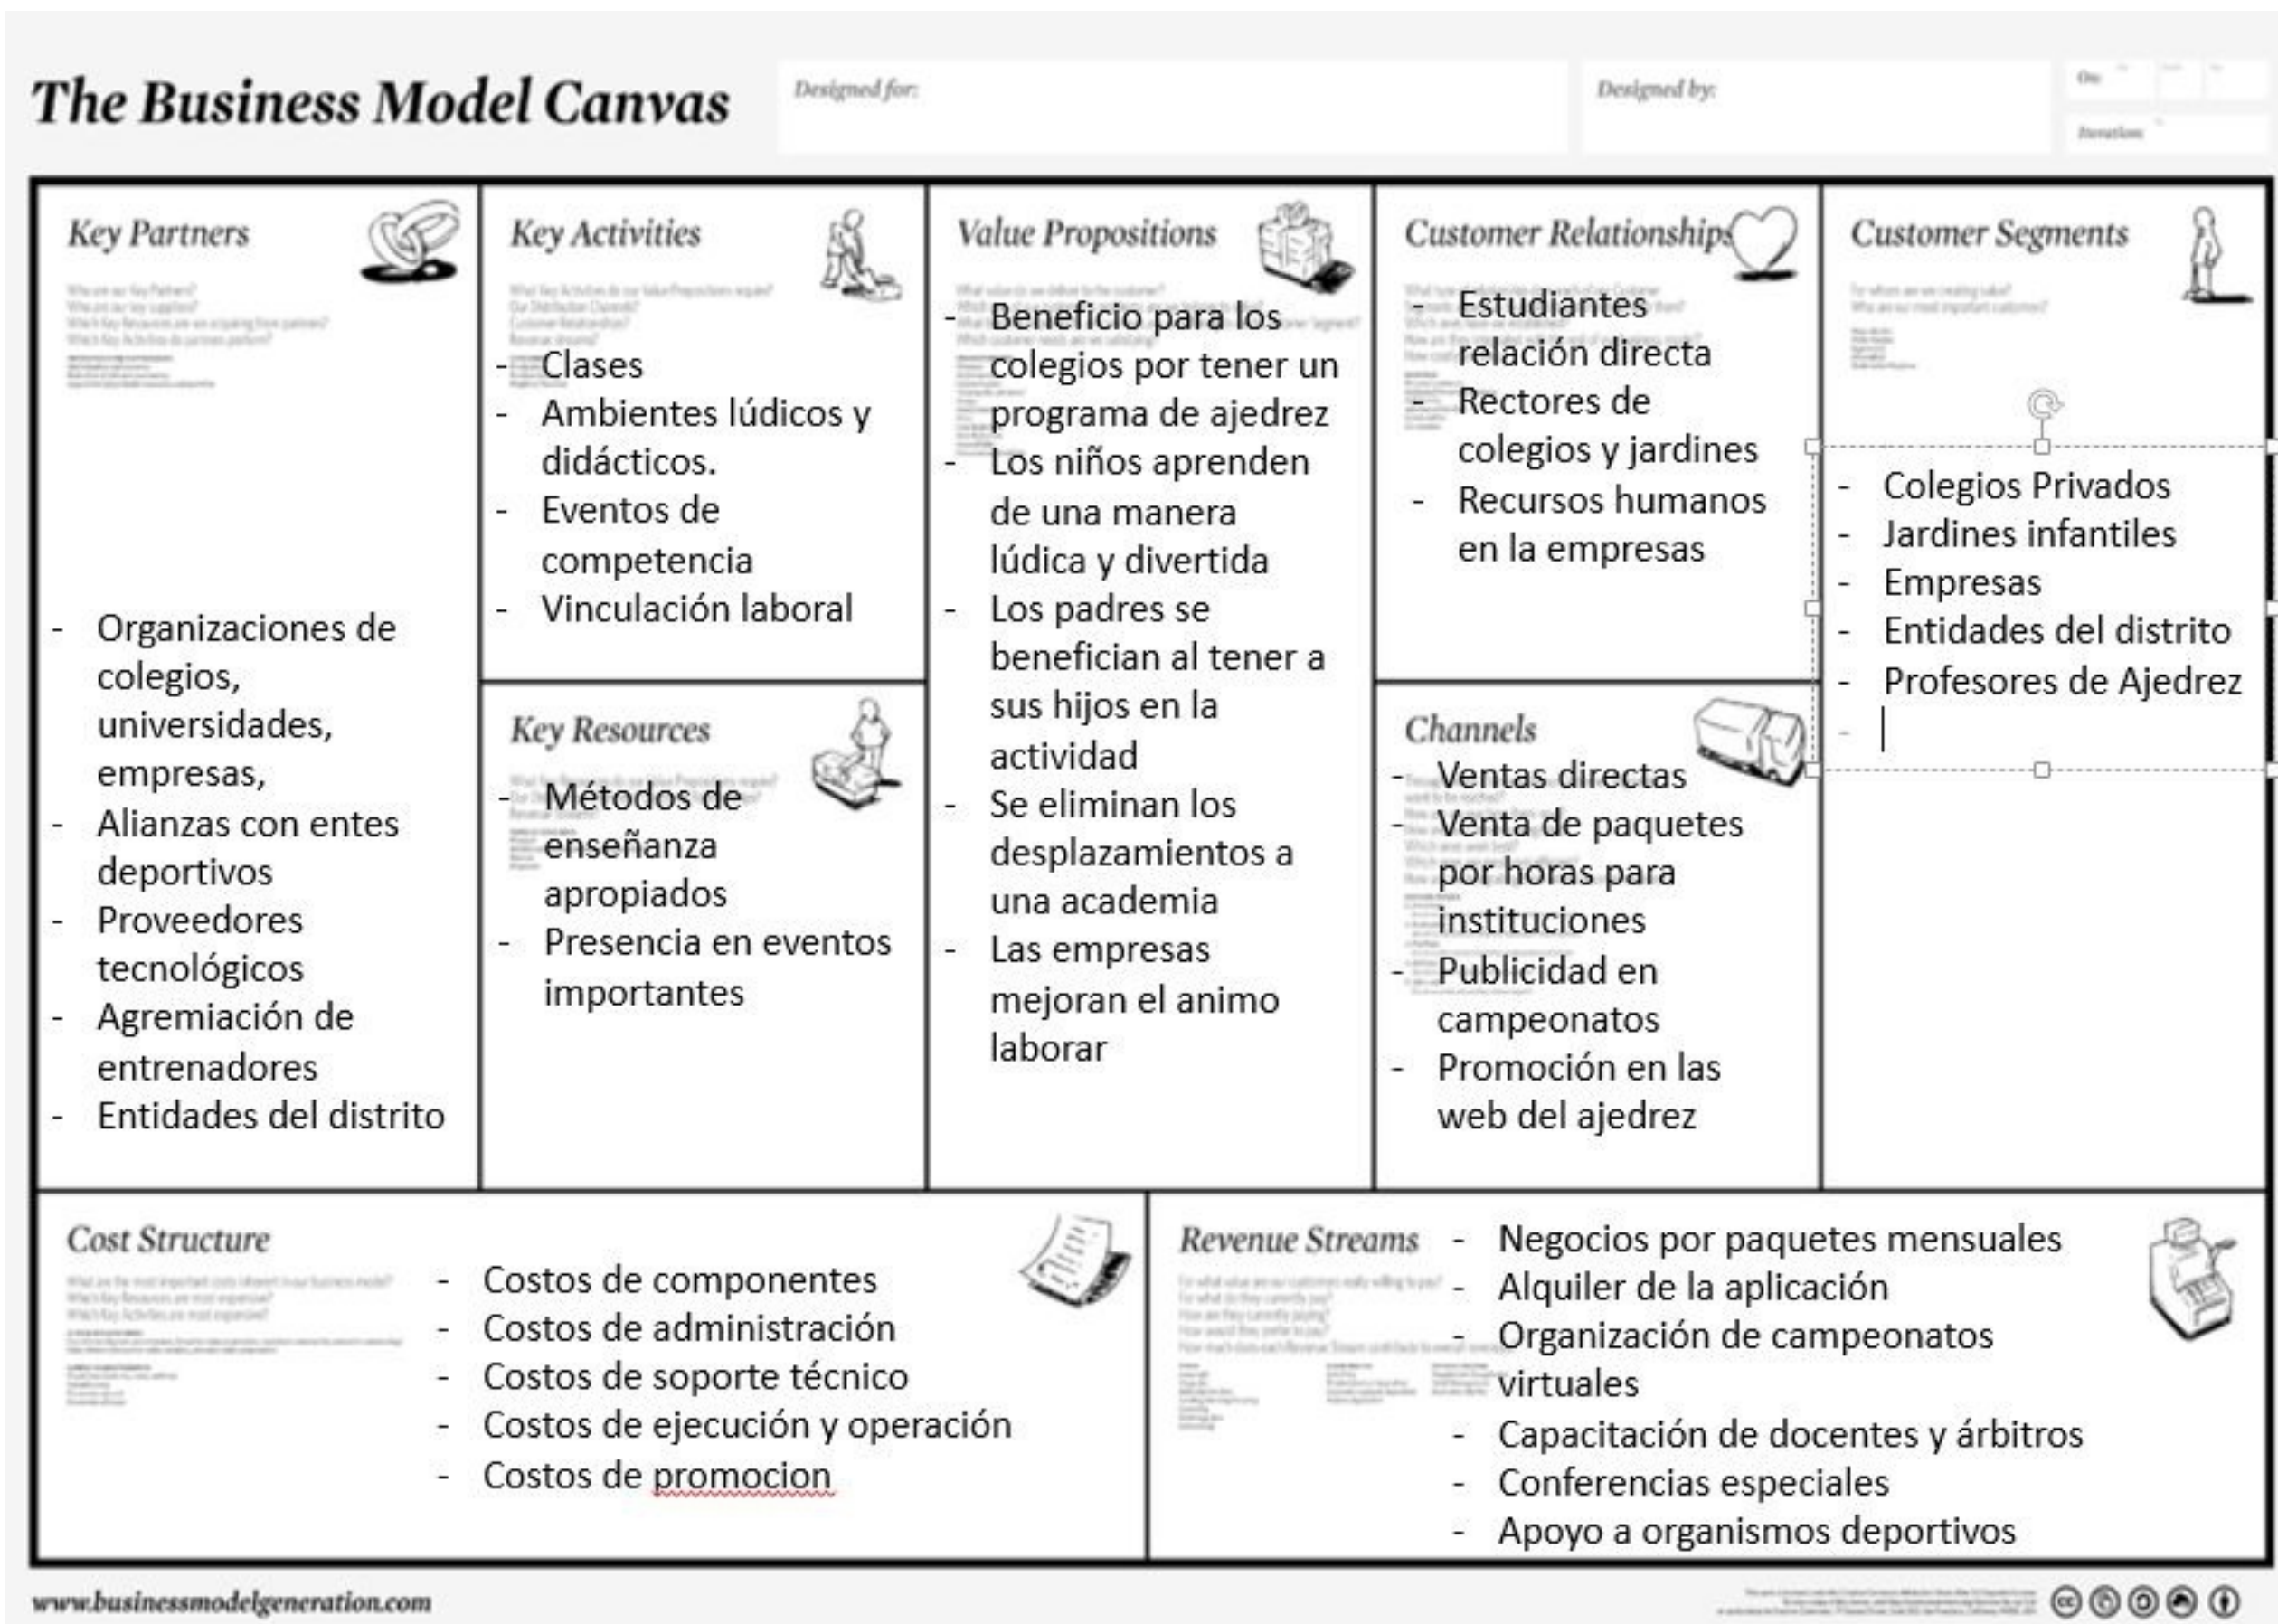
The Business Model Canvas

Designed for:

Designed by:

On:

Iteration:

Key Partners

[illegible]

- Organizaciones de colegios, universidades, empresas,
- Alianzas con entes deportivos
- Proveedores tecnológicos
- Agremiación de entrenadores
- Entidades del distrito

Key Activities

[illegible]

- Clases
- Ambientes lúdicos y didácticos.
- Eventos de competencia
- Vinculación laboral

Key Resources

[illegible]

- Métodos de enseñanza apropiados
- Presencia en eventos importantes

Value Propositions

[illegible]

- Beneficio para los colegios por tener un programa de ajedrez
- Los niños aprenden de una manera lúdica y divertida
- Los padres se benefician al tener a sus hijos en la actividad
- Se eliminan los desplazamientos a una academia
- Las empresas mejoran el animo laborar

Customer Relationships

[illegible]

- Estudiantes relación directa
- Rectores de colegios y jardines
- Recursos humanos en la empresas

Channels

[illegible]

- Ventas directas
- Venta de paquetes por horas para instituciones
- Publicidad en campeonatos
- Promoción en las web del ajedrez

Customer Segments

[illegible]

- Colegios Privados
- Jardines infantiles
- Empresas
- Entidades del distrito
- Profesores de Ajedrez
-

Cost Structure

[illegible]

- Costos de componentes
- Costos de administración
- Costos de soporte técnico
- Costos de ejecución y operación
- Costos de promocion

Revenue Streams

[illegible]

- Negocios por paquetes mensuales
- Alquiler de la aplicación
- Organización de campeonatos virtuales
- Capacitación de docentes y árbitros
- Conferencias especiales
- Apoyo a organismos deportivos

www.businessmodelgeneration.com

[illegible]